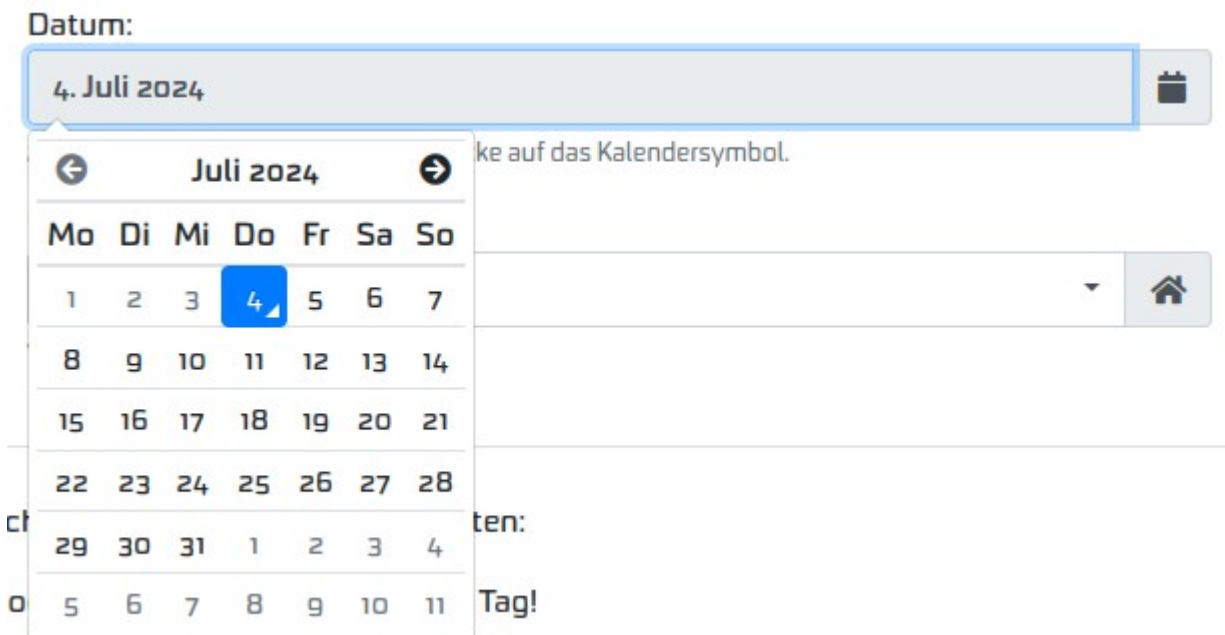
Datum:

4. Juli 2024

ke auf das Kalendersymbol.

Juli 2024

| Mo | Di | Mi | Do | Fr | Sa | So |
|---|---|---|---|---|---|---|
| 1 | 2 | 3 | 4 | 5 | 6 | 7 |
| 8 | 9 | 10 | 11 | 12 | 13 | 14 |
| 15 | 16 | 17 | 18 | 19 | 20 | 21 |
| 22 | 23 | 24 | 25 | 26 | 27 | 28 |
| 29 | 30 | 31 | 1 | 2 | 3 | 4 |
| 5 | 6 | 7 | 8 | 9 | 10 | 11 |

c ten:

o Tag!